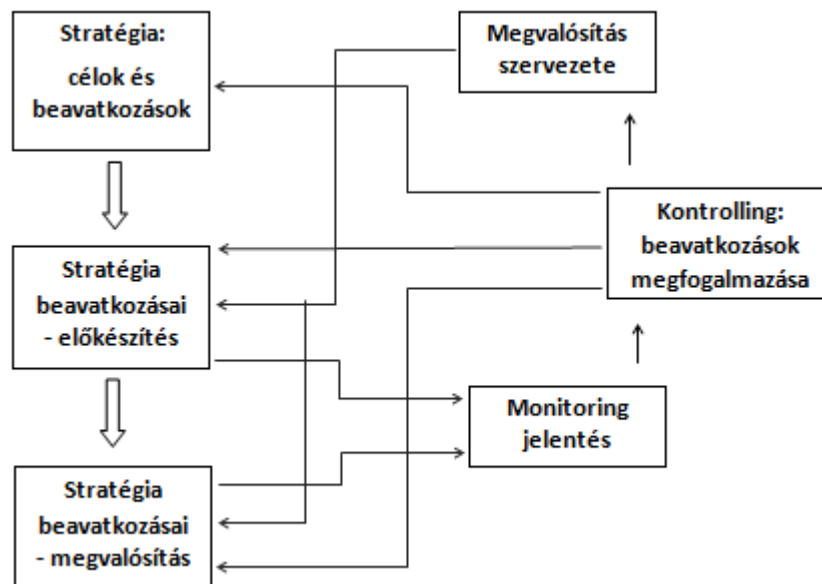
Stratégia:
célok és beavatkozások

Megvalósítás szervezete

Kontrolling: beavatkozások megfogalmazása

Stratégia beavatkozásai - előkészítés

Monitoring jelentés

Stratégia beavatkozásai - megvalósítás